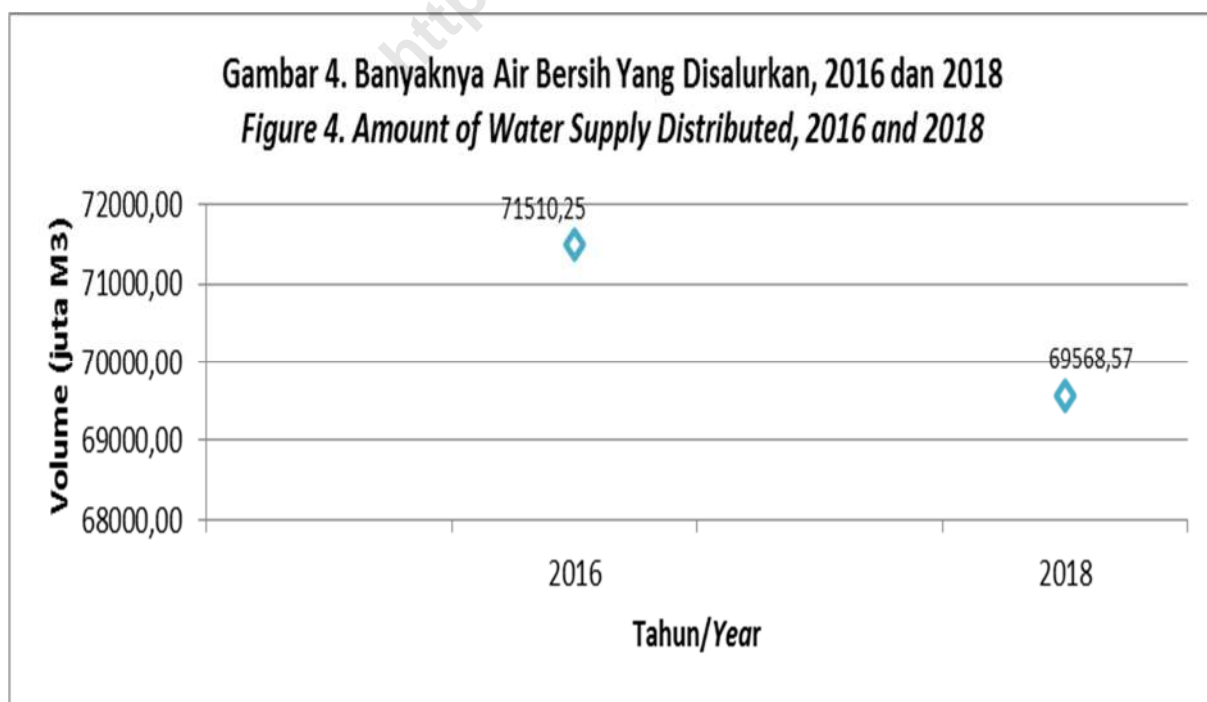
Gambar 4. Banyaknya Air Bersih Yang Disalurkan, 2016 dan 2018
*Figure 4. Amount of Water Supply Distributed, 2016 and 2018*

Volume (juta M3)

72000,00
71000,00
70000,00
69000,00
68000,00

71510,25
69568,57

2016
2018

Tahun/*Year*